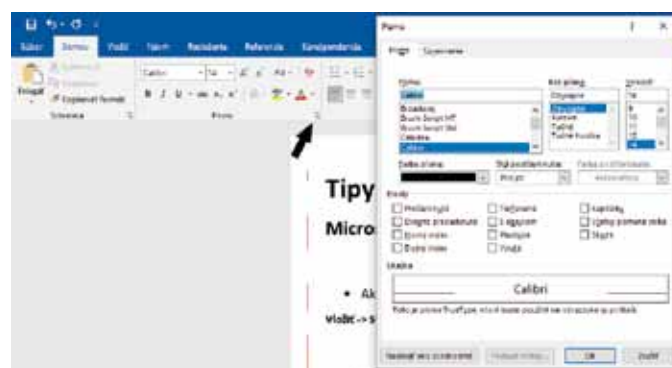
Súbor Domov Vložiť Návrh Rozloženie Referencie Korešpondencia

Vložiť
Kopírovať formát
Schránka
Calibri 14
B I U
Písmo

Tipy
Micro

• Ak
Vložiť -> S

Písmo
Písmo Rozšírené

Písmo:
Calibri
Broadway
Brush Script MT
Brush Script Std
Calibri
Calibri

Rez písma:
Obyčajné
Obyčajné
Kurzíva
Tučné
Tučná kurzíva

Veľkosť:
14
8
9
10
11
12
14

Farba písma:
Štýl podčiarknutia:
(žiadne)
Farba podčiarknutia:
Automatická

Efekty
Prečiarknuté
Dvojité prečiarknutie
Horný index
Dolný index
Tieňované
S obrysom
Reliéfne
Rytina
Kapitálky
Všetky písmená veľké
Skryté

Ukážka
Calibri

Toto je písmo TrueType, ktoré bude použité na obrazovke aj pri tlači.

Nastaviť ako predvolené
Textové efekty...
OK
Zrušiť